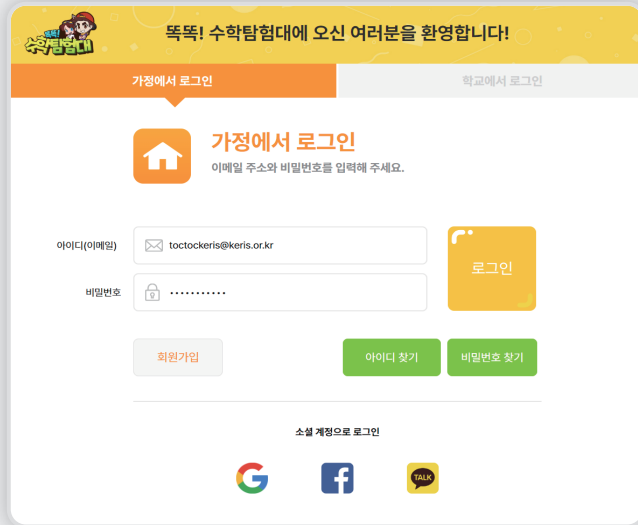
똑똑! 수학탐험대

똑똑! 수학탐험대에 오신 여러분을 환영합니다!

가정에서 로그인

학교에서 로그인

가정에서 로그인

이메일 주소와 비밀번호를 입력해 주세요.

아이디(이메일) toctockeris@keris.or.kr

비밀번호 •••••••••••

로그인

회원가입

아이디 찾기

비밀번호 찾기

소셜 계정으로 로그인

TALK